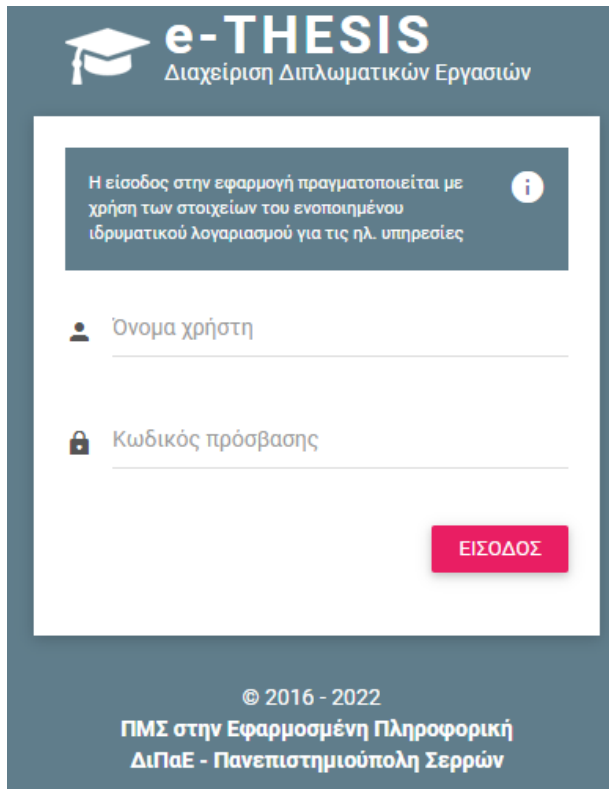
e-THESIS
Διαχείριση Διπλωματικών Εργασιών

Η είσοδος στην εφαρμογή πραγματοποιείται με χρήση των στοιχείων του ενοποιημένου ιδρυματικού λογαριασμού για τις ηλ. υπηρεσίες

Όνομα χρήστη

Κωδικός πρόσβασης

ΕΙΣΟΔΟΣ

© 2016 - 2022
ΠΜΣ στην Εφαρμοσμένη Πληροφορική
ΔιΠαΕ - Πανεπιστημιούπολη Σερρών